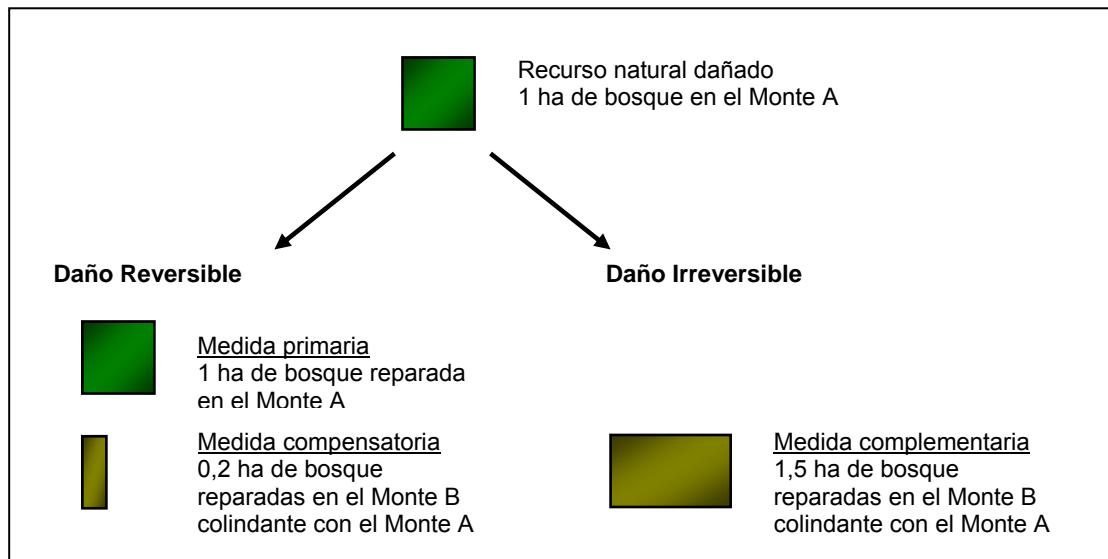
Recurso natural dañado
1 ha de bosque en el Monte A

Daño Reversible

Daño Irreversible

Medida primaria
1 ha de bosque reparada en el Monte A

Medida compensatoria
0,2 ha de bosque reparadas en el Monte B colindante con el Monte A

Medida complementaria
1,5 ha de bosque reparadas en el Monte B colindante con el Monte A